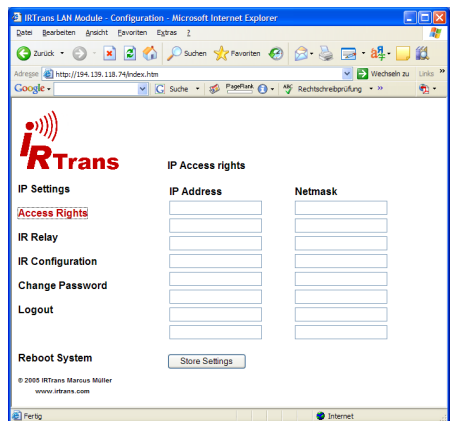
IRTrans LAN Module - Configuration - Microsoft Internet Explorer

Datei Bearbeiten Ansicht Favoriten Extras ?

Zurück Suchen Favoriten

Adresse http://194.139.118.74/index.htm Wechseln zu Links

Google Suche PageRank Rechtschreibprüfung

iRTrans

IP Access rights

IP Settings

Access Rights

IR Relay

IR Configuration

Change Password

Logout

IP Address

Netmask

Reboot System

Store Settings

© 2005 IRTrans Marcus Müller
www.irtrans.com

Fertig

Internet